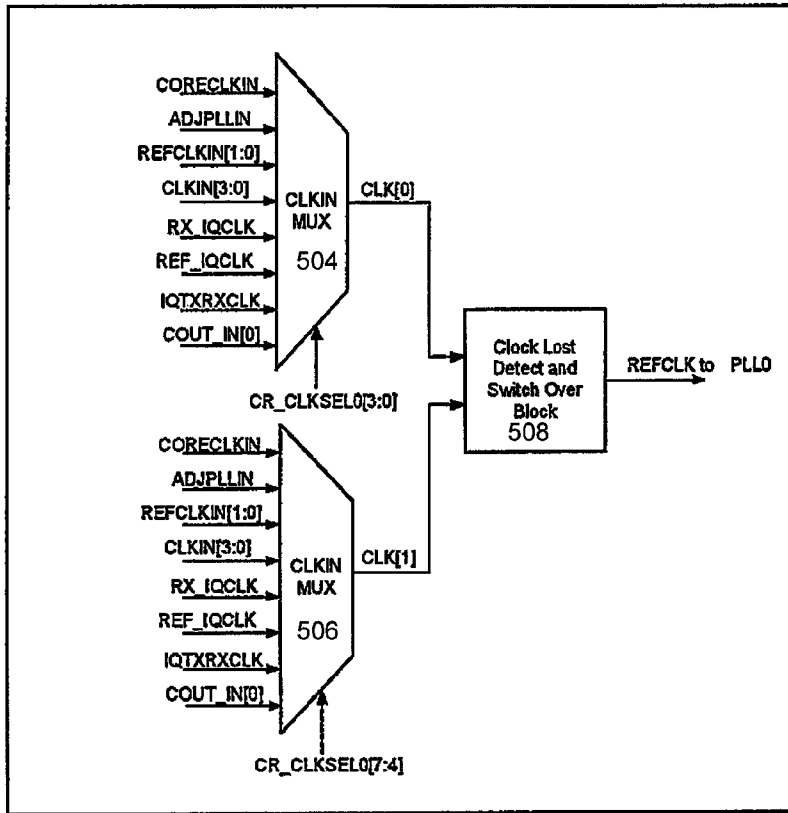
CORECLKIN
ADJPLLIN
REFCLKIN[1:0]
CLKIN[3:0]
RX_IQCLK
REF_IQCLK
IQTXRXCLK
COUT_IN[0]

CLKIN MUX 504

CR_CLKSEL0[3:0]

CLK[0]

CORECLKIN
ADJPLLIN
REFCLKIN[1:0]
CLKIN[3:0]
RX_IQCLK
REF_IQCLK
IQTXRXCLK
COUT_IN[0]

CLKIN MUX 506

CR_CLKSEL0[7:4]

CLK[1]

Clock Lost Detect and Switch Over Block 508

REFCLK to PLL0